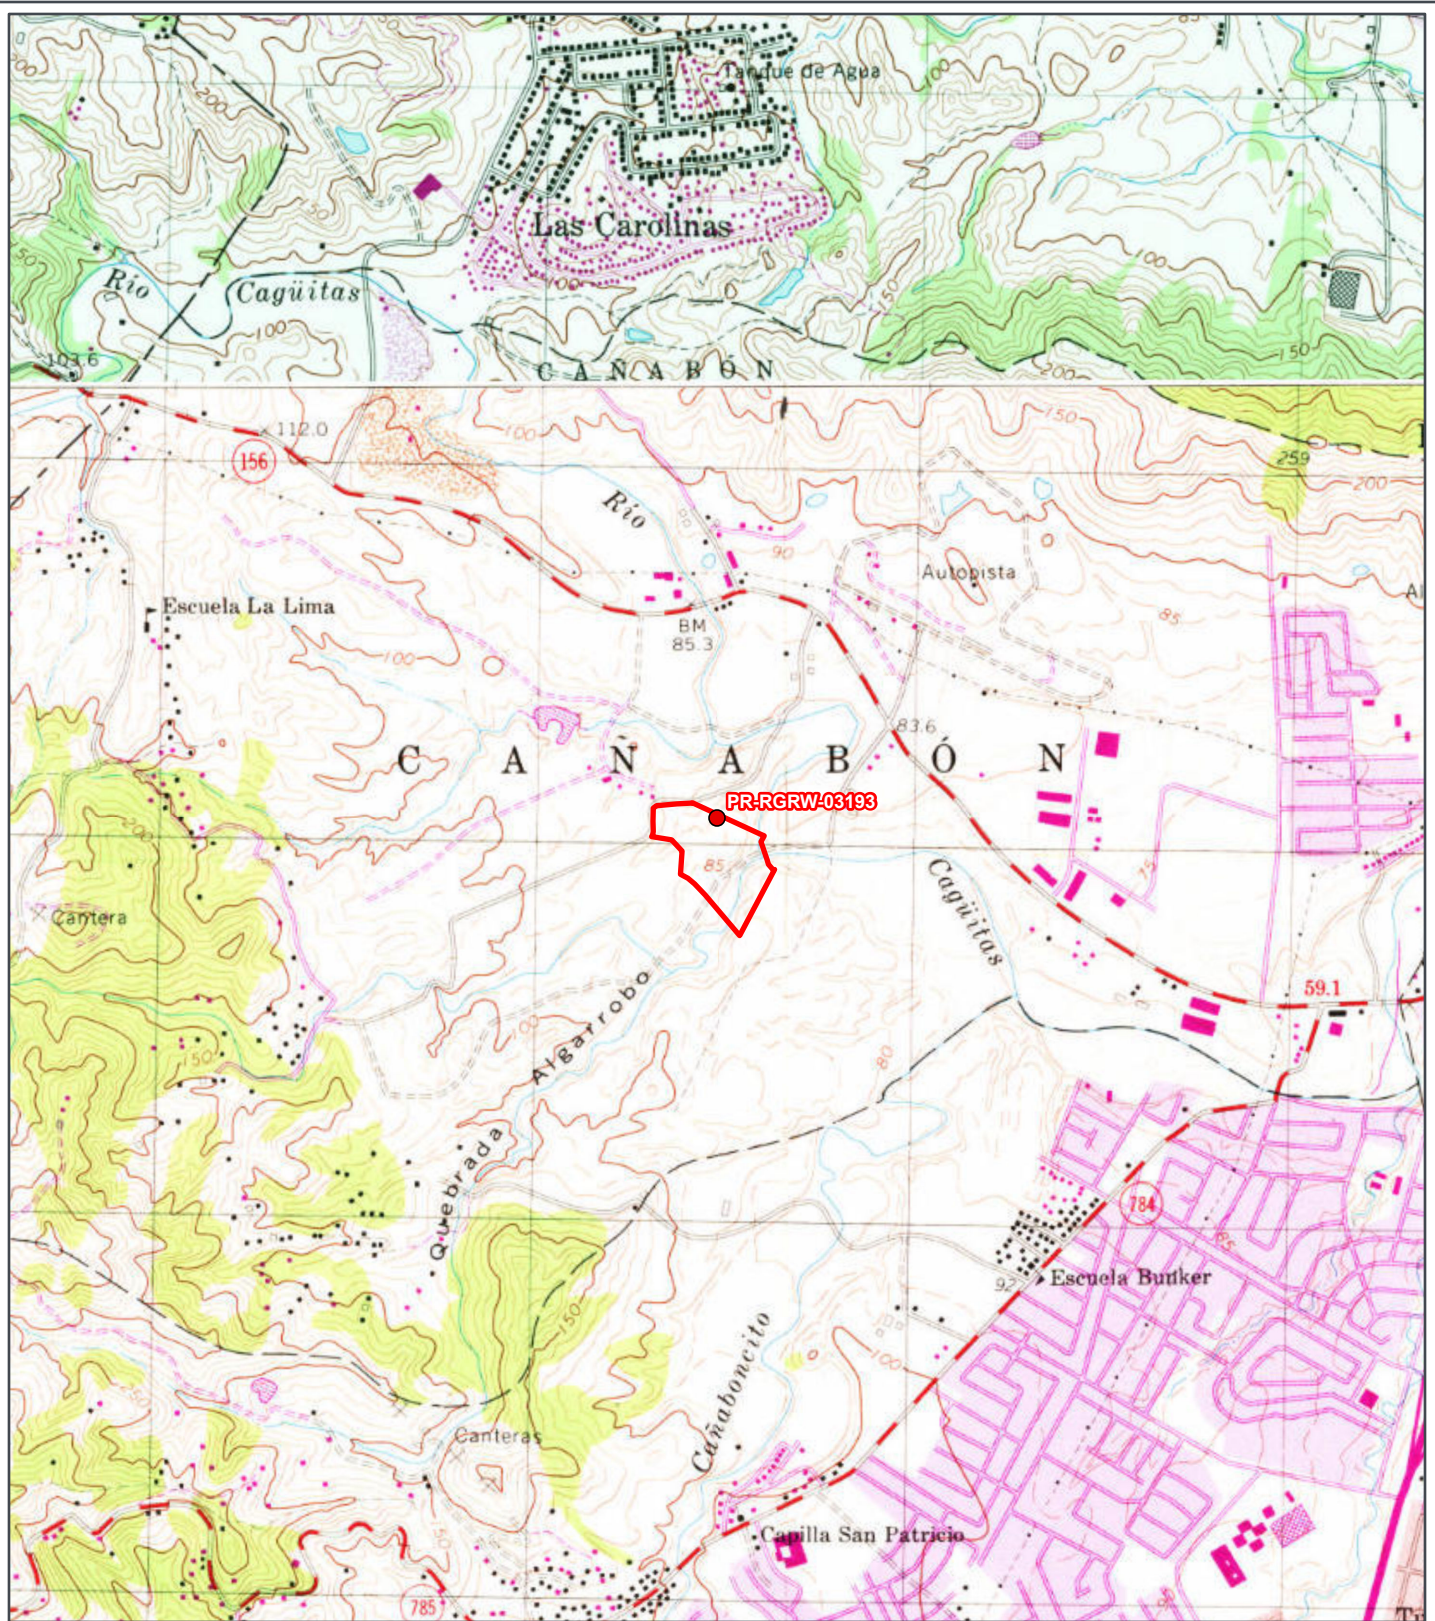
Tanque de Agua
Las Carolinas
Río Cagüitas
103.6
CAÑABÓN
200
150
100
50
112.0
156
Río
Autopista
BM 85.3
Escuela La Lima
83.6
CAÑABÓN
PR-RGRW-03193
85
Cagüitas
Cantera
Quebrada Algarrobo
59.1
784
Escuela Bunker
92
Cañaboncito
Canteras
Capilla San Patricio
785
259
90
80
75